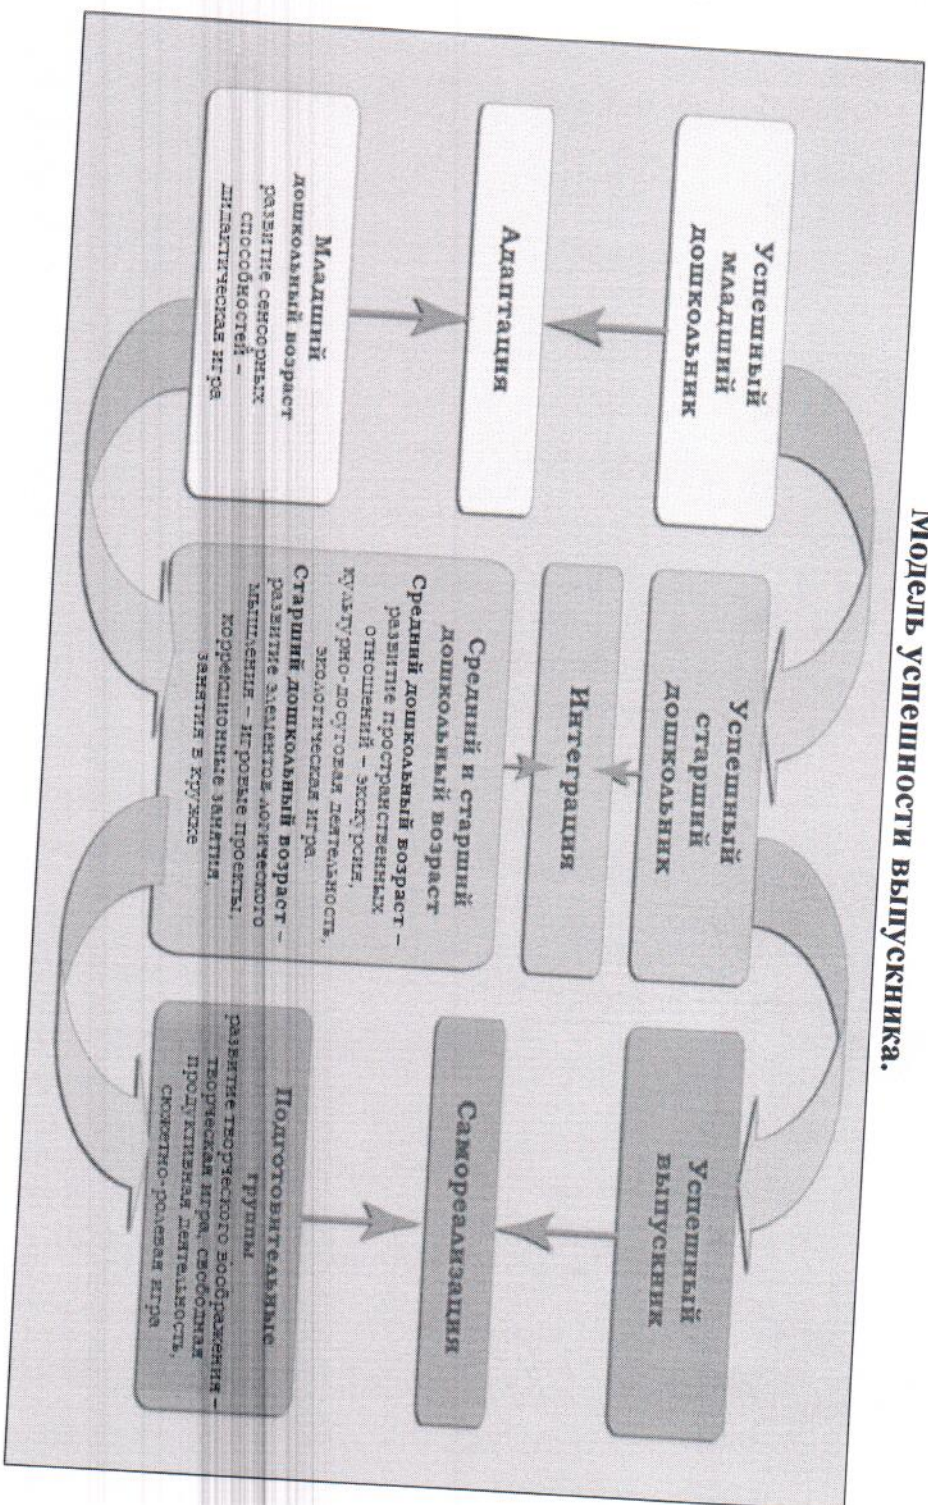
Модель успешности выпускника.

Успешный младший дошкольник

Адаптация

Младший дошкольный возраст развитие сенсорных способностей – дидактическая игра

Успешный старший дошкольник

Интеграция

Средний и старший дошкольный возраст
Средний дошкольный возраст – развитие пространственных отношений – экскурсия, культурно-досуговая деятельность, экологическая игра.
Старший дошкольный возраст – развитие элементов логического мышления – игровые проекты, коррекционные занятия, занятия в кружке

Успешный выпускник

Самореализация

Подготовительные группы
развитие творческого воображения – творческая игра, свободная продуктивная деятельность, сюжетно-ролевая игра